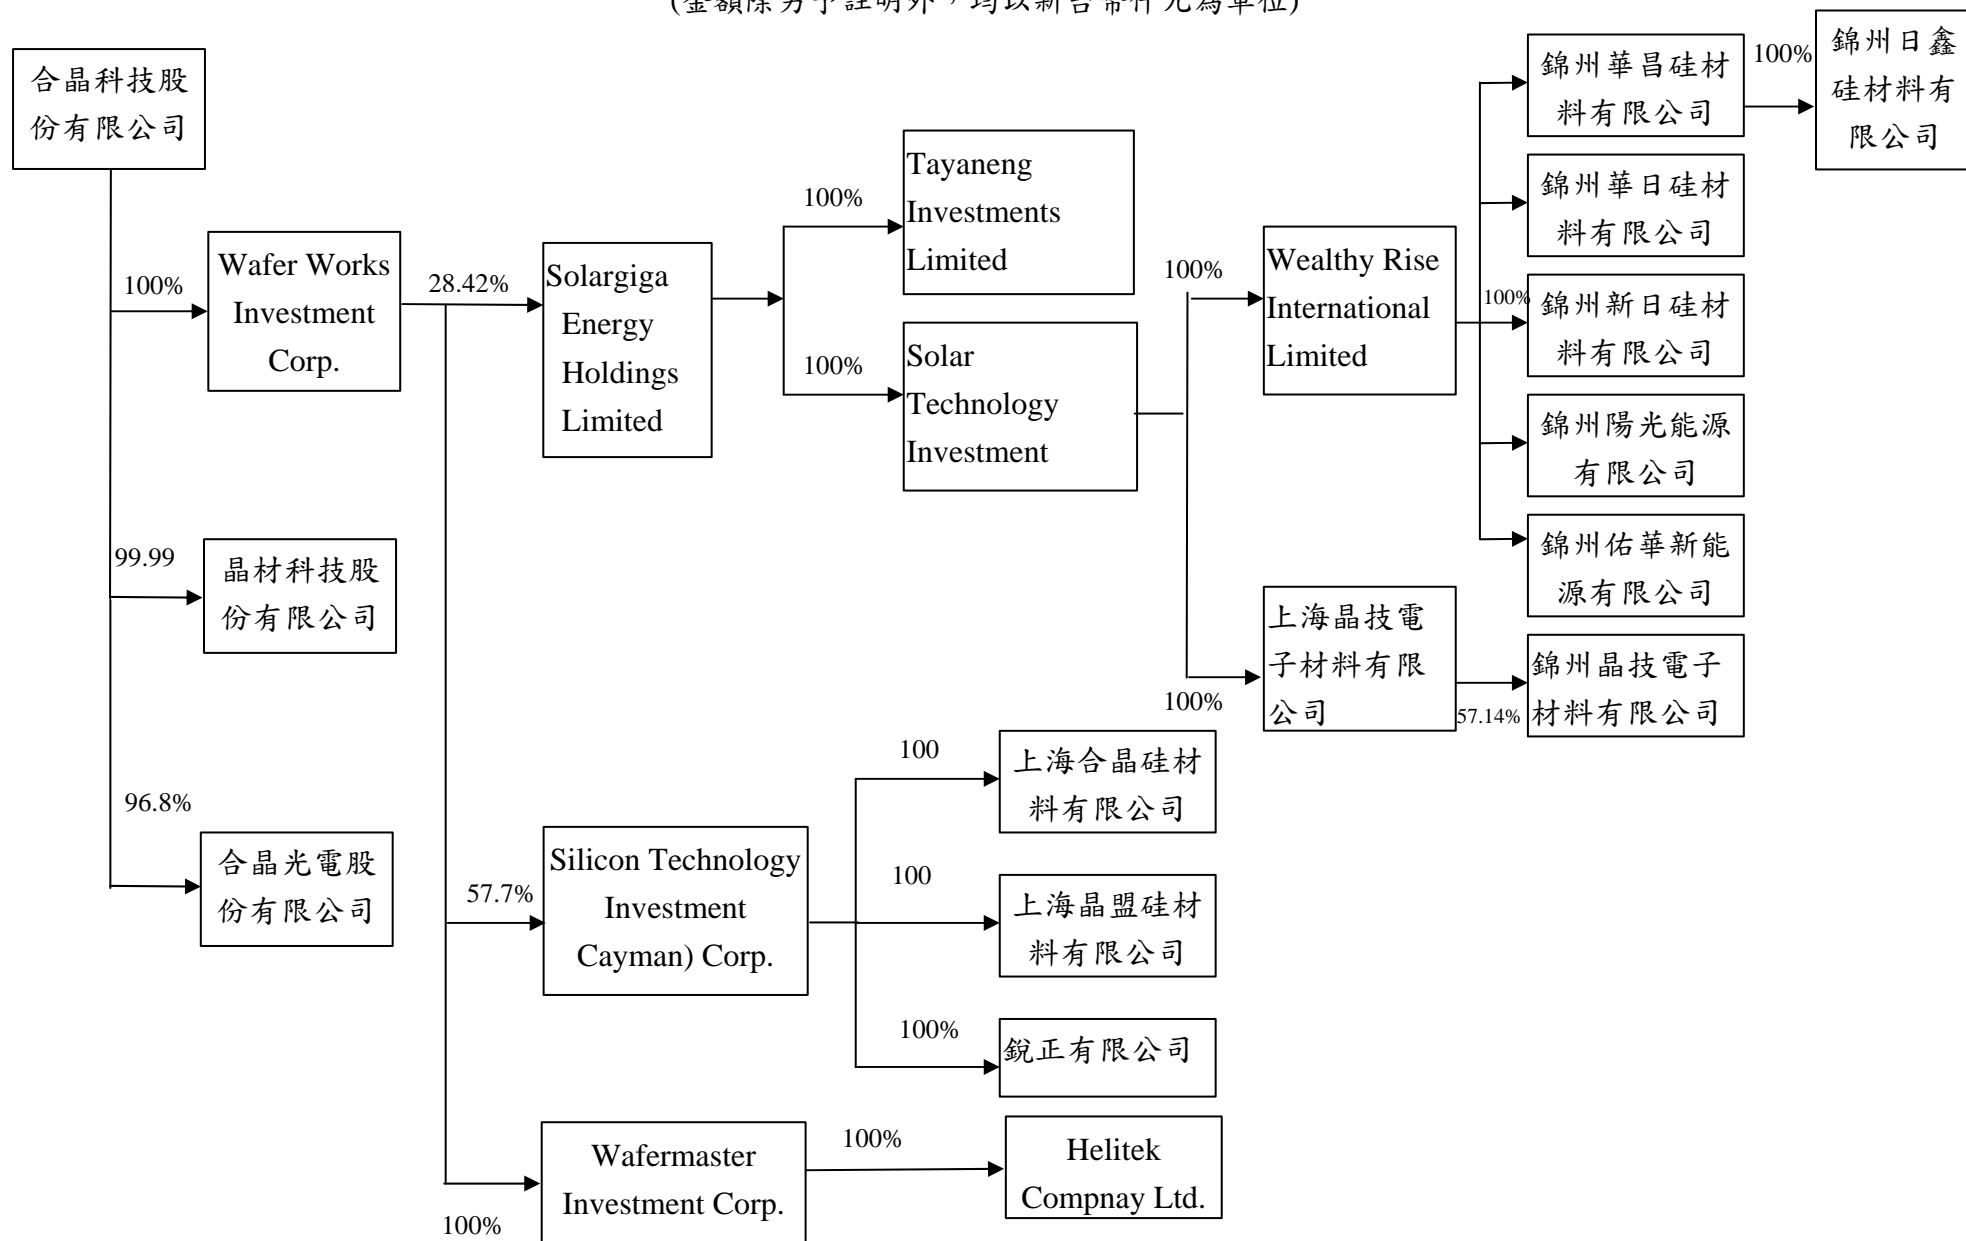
(金額除另予註明外，均以新台幣仟元為單位)

合晶科技股份有限公司

100%

Wafer Works Investment Corp.

28.42%

Solargiga Energy Holdings Limited

100%

Tayaneng Investments Limited

100%

Solar Technology Investment

100%

Wealthy Rise International Limited

100%

錦州華昌硅材料有限公司

100%

錦州日鑫硅材料有限公司

錦州華日硅材料有限公司

錦州新日硅材料有限公司

錦州陽光能源有限公司

錦州佑華新能源有限公司

100%

上海晶技電子材料有限公司

57.14%

錦州晶技電子材料有限公司

99.99

晶材科技股份有限公司

96.8%

合晶光電股份有限公司

57.7%

Silicon Technology Investment Cayman) Corp.

100

上海合晶硅材料有限公司

100

上海晶盟硅材料有限公司

100%

銳正有限公司

100%

Wafermaster Investment Corp.

100%

Helitek Compnay Ltd.